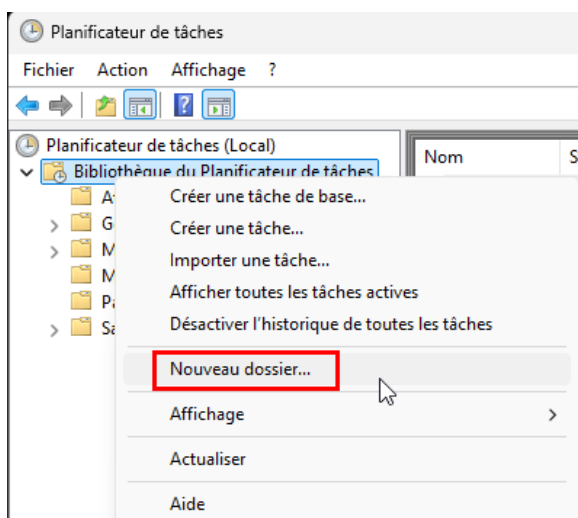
Planificateur de tâches

Fichier Action Affichage ?

Planificateur de tâches (Local)
Bibliothèque du Planificateur de tâches
A
G
M
M
Pa
Sa

Nom
S

Créer une tâche de base...
Créer une tâche...
Importer une tâche...
Afficher toutes les tâches actives
Désactiver l'historique de toutes les tâches
Nouveau dossier...
Affichage
Actualiser
Aide